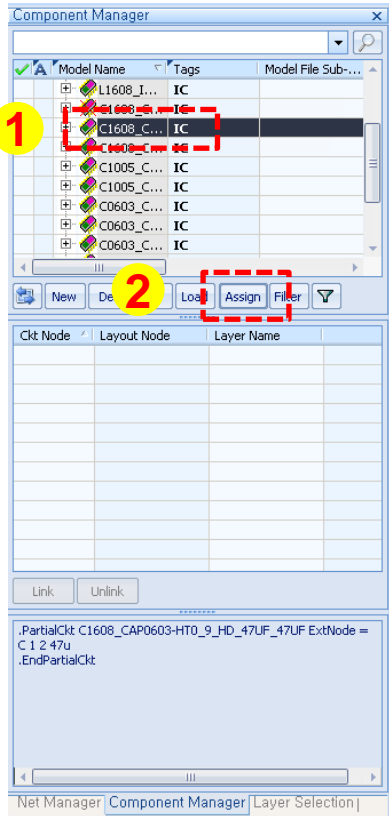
Component Manager

A Model Name Tags Model File Sub-...

L1608_I... IC
C1608_C... IC
C1608_C... IC
C1608_C... IC
C1005_C... IC
C1005_C... IC
C0603_C... IC
C0603_C... IC
C0603_C... IC

1

2

New De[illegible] Load Assign Filter

Ckt Node Layout Node Layer Name

Link Unlink

.PartialCkt C1608_CAP0603-HT0_9_HD_47UF_47UF ExtNode = C 1 2 47u
.EndPartialCkt

Net Manager Component Manager Layer Selection